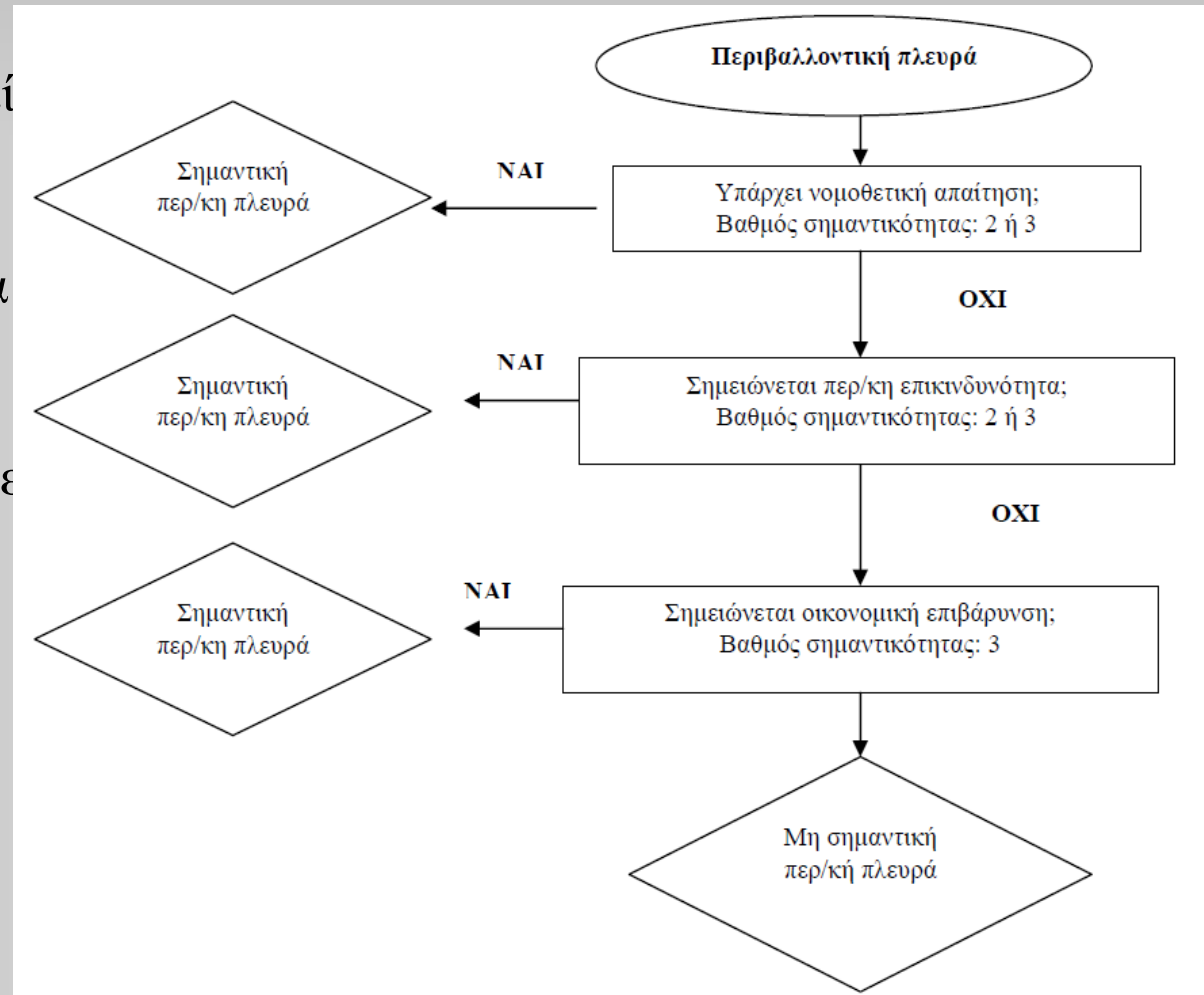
ί

ι

ε

Περιβαλλοντική πλευρά

Υπάρχει νομοθετική απαίτηση;
Βαθμός σημαντικότητας: 2 ή 3

ΝΑΙ

Σημαντική
περ/κη πλευρά

ΟΧΙ

Σημειώνεται περ/κη επικινδυνότητα;
Βαθμός σημαντικότητας: 2 ή 3

ΝΑΙ

Σημαντική
περ/κη πλευρά

ΟΧΙ

Σημειώνεται οικονομική επιβάρυνση;
Βαθμός σημαντικότητας: 3

ΝΑΙ

Σημαντική
περ/κη πλευρά

Μη σημαντική
περ/κή πλευρά